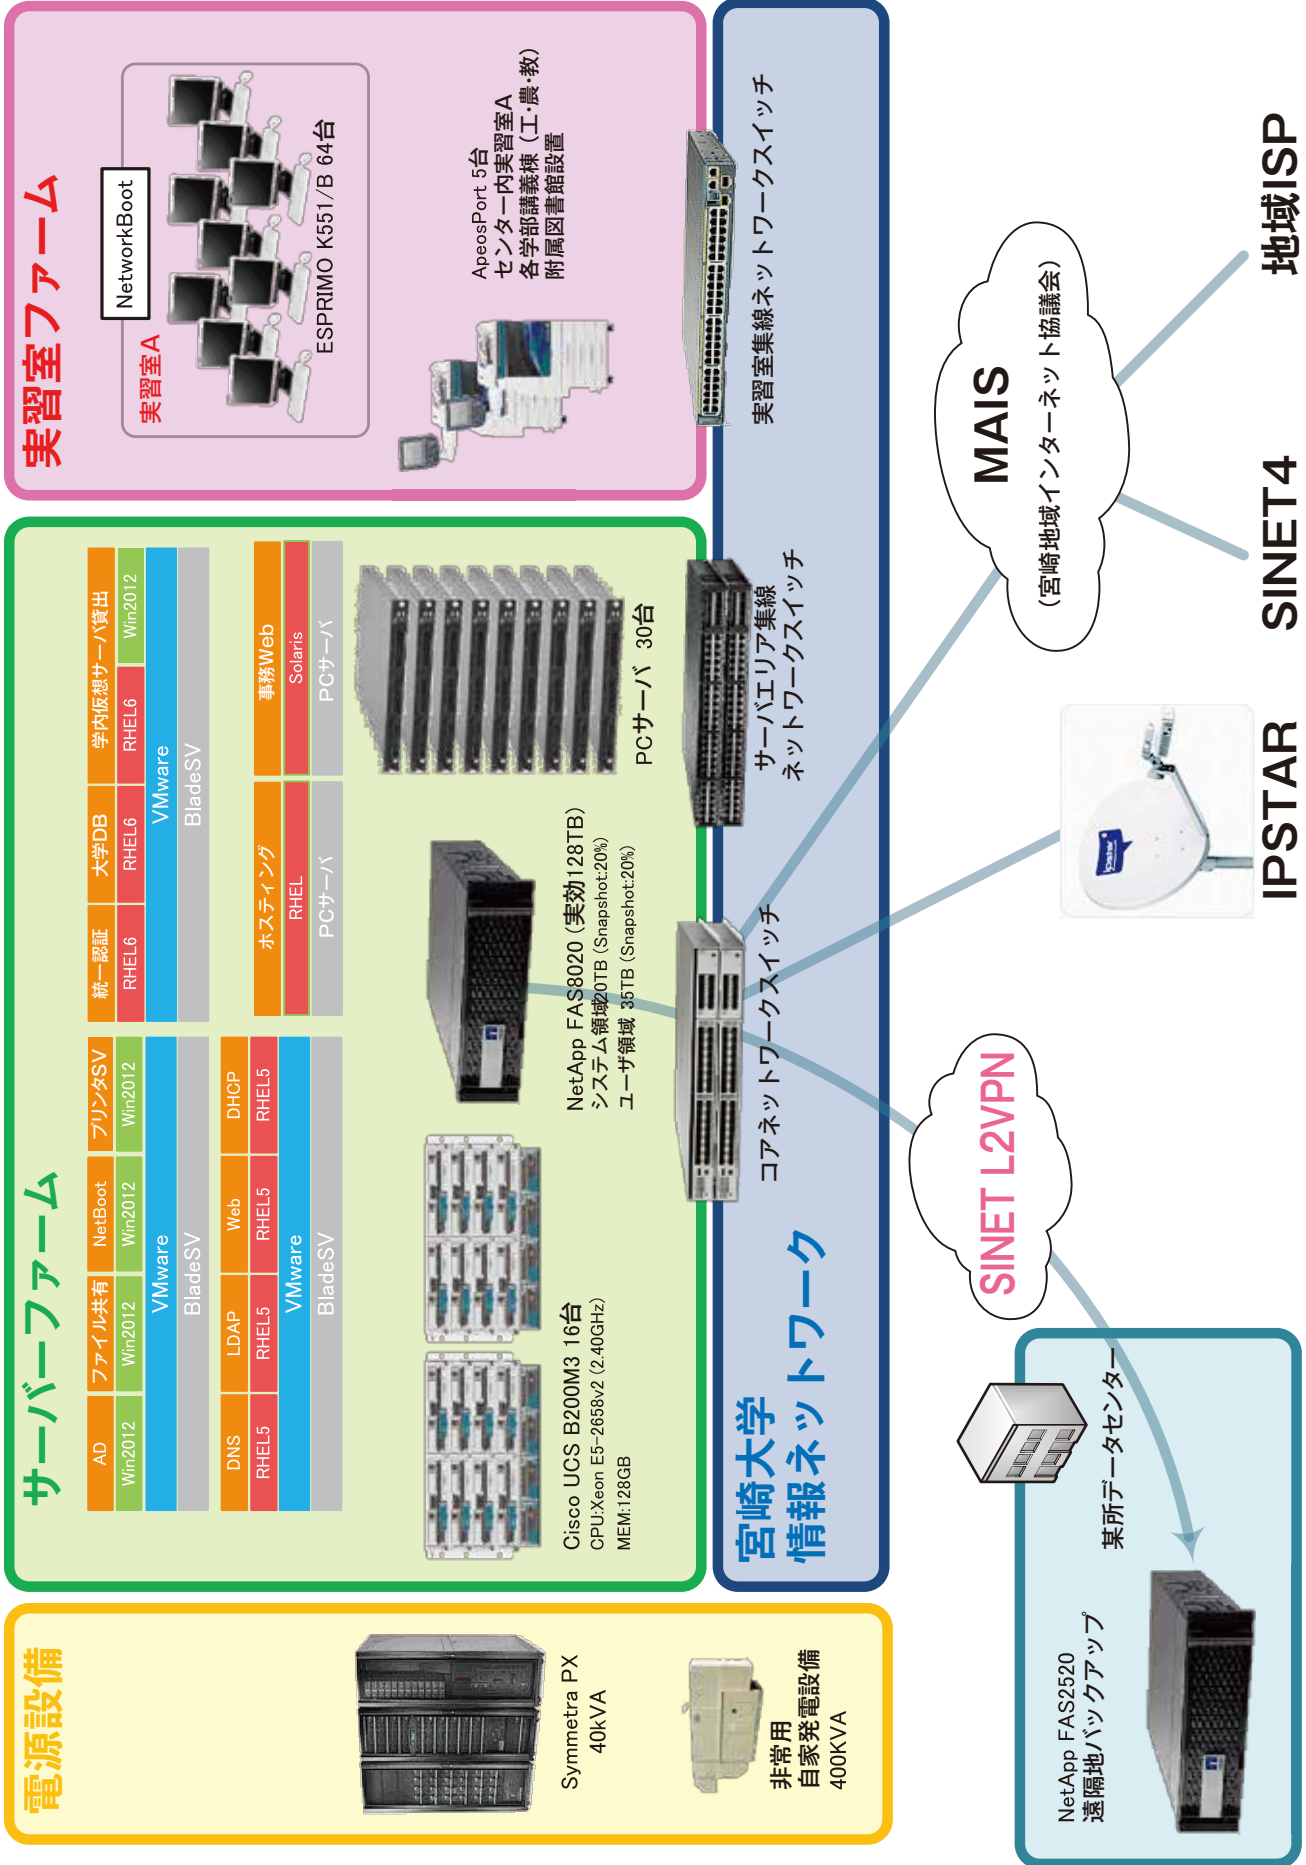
実習室ファーム

実習室A

NetworkBoot

ESPRIMO K551/B 64台

ApeosPort 5台
センター内実習室A
各学部講義棟（工・農・教）
附属図書館設置

実習室集線ネットワークスイッチ

サーバーファーム

AD
Win2012

ファイル共有
Win2012

NetBoot
Win2012

プリンタSV
Win2012

VMware

BladeSV

統一認証
RHEL6

大学DB
RHEL6

学内仮想サーバ貸出
RHEL6
Win2012

VMware

BladeSV

DNS
RHEL5

LDAP
RHEL5

Web
RHEL5

DHCP
RHEL5

VMware

BladeSV

ホスティング
RHEL
PCサーバ

事務Web
Solaris
PCサーバ

PCサーバ 30台

サーバエリア集線
ネットワークスイッチ

NetApp FAS8020（実効128TB）
システム領域 20TB（Snapshot:20%）
ユーザ領域 35TB（Snapshot:20%）

Cisco UCS B200M3 16台
CPU:Xeon E5-2658v2（2.40GHz）
MEM:128GB

コアネットワークスイッチ

宮崎大学
情報ネットワーク

MAIS
（宮崎地域インターネット協議会）

地域ISP

SINET4

IPSTAR

SINET L2VPN

某所データセンター

NetApp FAS2520
遠隔地バックアップ

電源設備

Symmetra PX
40kVA

非常用
自家発電設備
400KVA